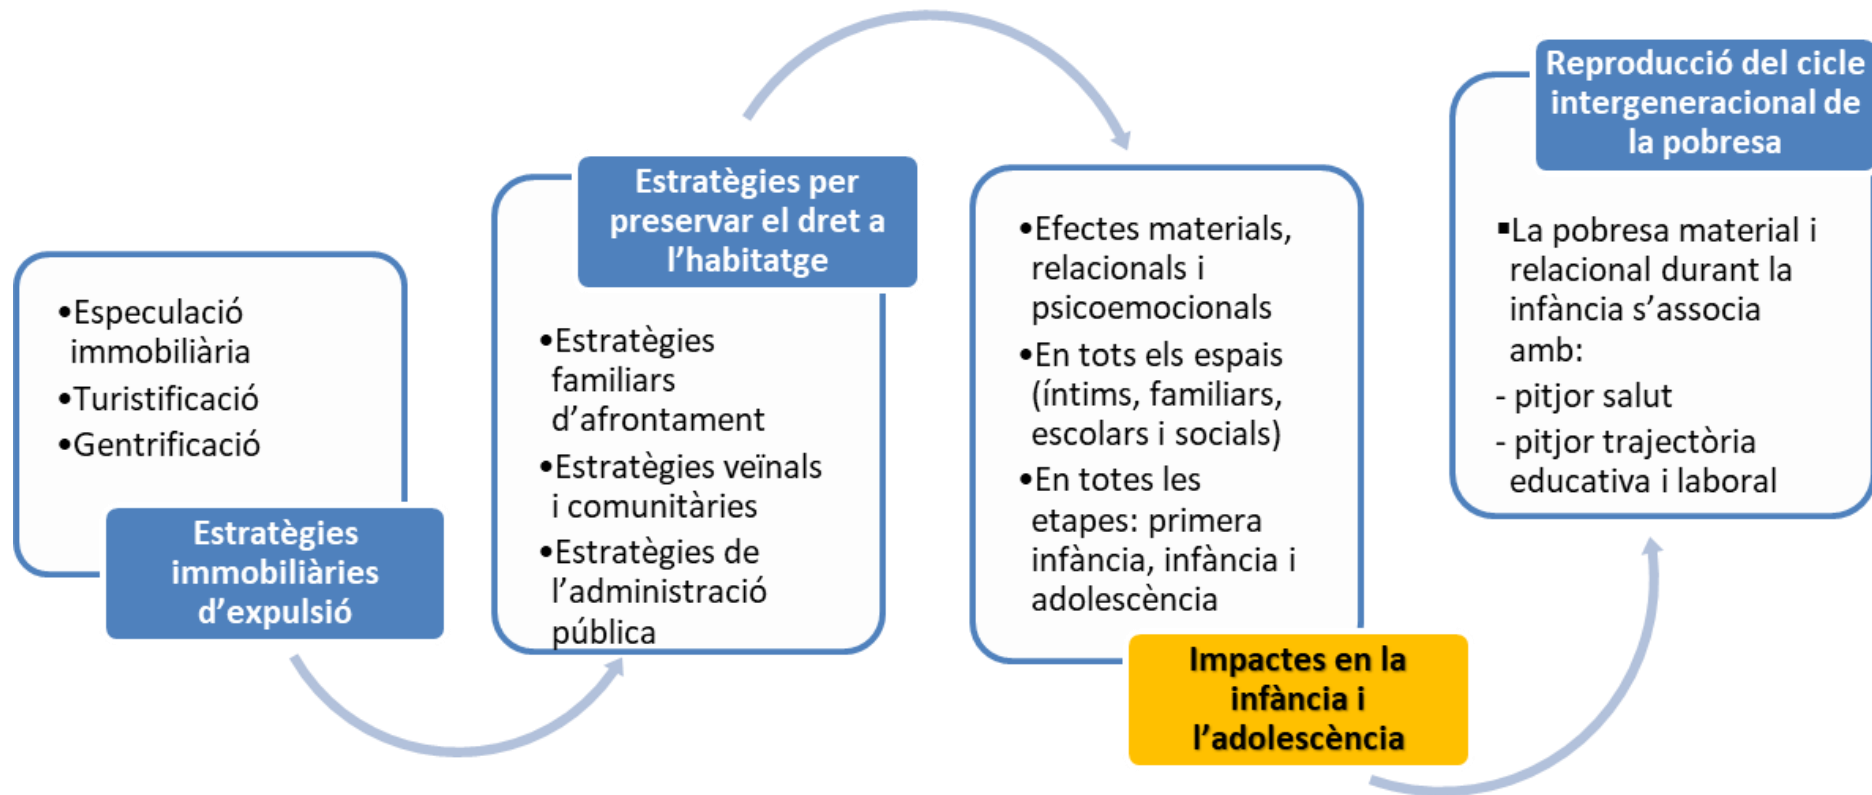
•Especulació immobiliària
•Turistificació
•Gentrificació

Estratègies immobiliàries d'expulsió

Estratègies per preservar el dret a l'habitatge

•Estratègies familiars d'afrontament
•Estratègies veïnals i comunitàries
•Estratègies de l'administració pública

•Efectes materials, relacionals i psicoemocionals
•En tots els espais (íntims, familiars, escolars i socials)
•En totes les etapes: primera infància, infància i adolescència

Impactes en la infància i l'adolescència

Reproducció del cicle intergeneracional de la pobresa

▪La pobresa material i relacional durant la infància s'associa amb:
- pitjor salut
- pitjor trajectòria educativa i laboral